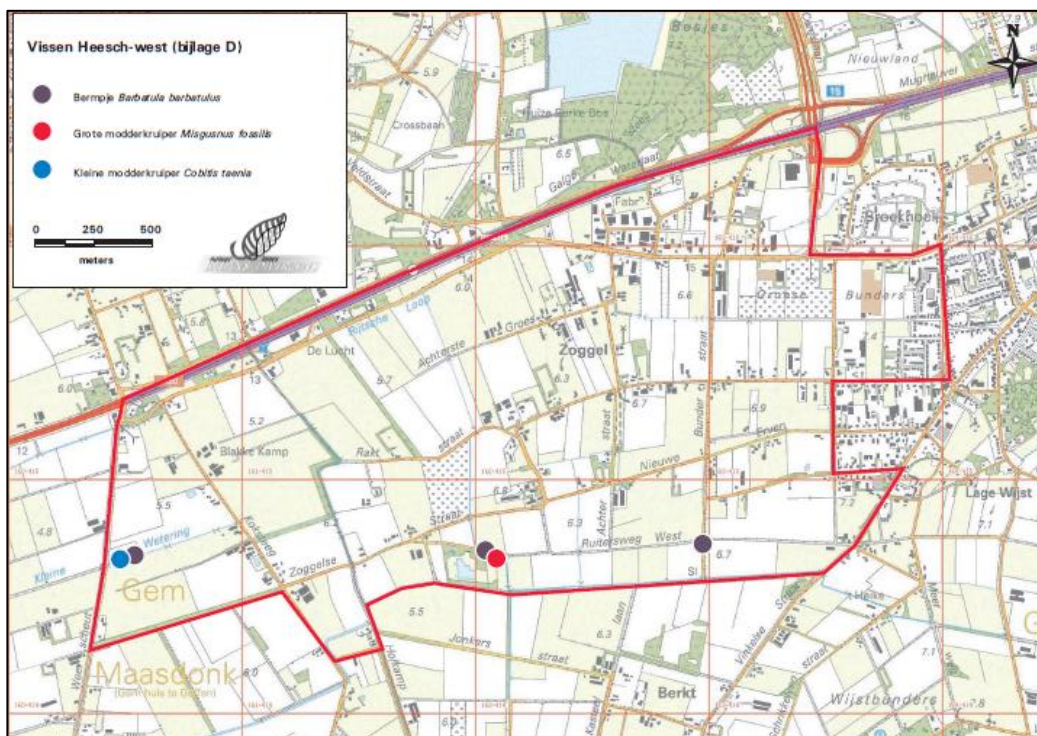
Vissen Heesch-west (bijlage D)

Bermpje *Barbatula barbatulus*

Grote modderkruiper *Misgurnus fossilis*

Kleine modderkruiper *Cobitis taenia*

0 250 500

meters

N

Bosjes

Nieuwland

Mugheuvel

Crossbaan

Huize Berkte Bos

Galgenwaterstraat

Fabr

Broekhoek

Grasse Bunders

Zoggel

Achterste Groes

Rijsche Loop

De Lucht

Blakke Kamp

Nieuwe Erven

Bunder straat

Achter straat

Rakt

Wetering

Kleine

Gem

Zoggelse Straat

Ruitersweg West

Lage Wijst

Jonkers straat

Maasdonk

Berkt

Wijstbonders

Vinkelse Straat

Heike

Hofkamp

laan

5.9

6.5

6.0

5.8

6.0

13

12

5.2

5.5

4.8

6.7

6.6

6.3

6.9

6.2

6.3

5.5

6.3

6.7

7.2

7.1

7.1

7.8